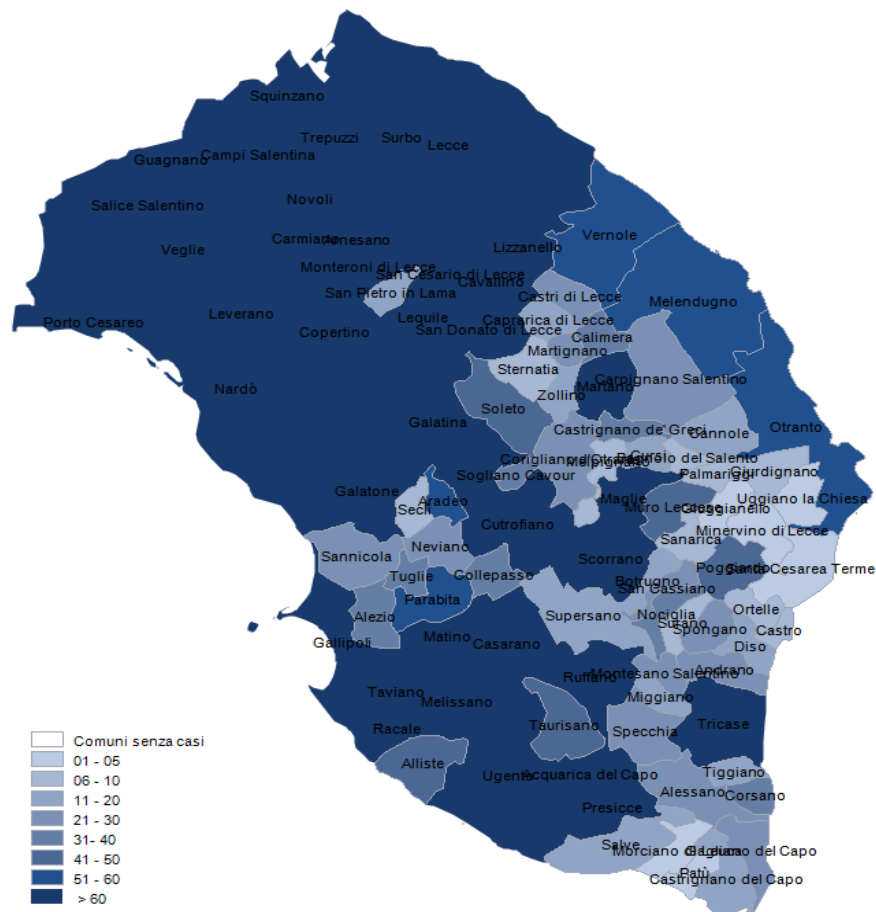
Squinzano
Trepuzzi
Surbo
Lecce
Guagnano
Campi Salentina
Novoli
Salice Salentino
Carmiano
Arnesano
Veglie
Lizzanello
Vernole
Monteroni di Lecce
San Cesario di Lecce
Cavallino
San Pietro in Lama
Castri di Lecce
Melendugno
Porto Cesareo
Leverano
Lequile
Caprarica di Lecce
San Donato di Lecce
Copertino
Calimera
Martignano
Sternatia
Carpignano Salentino
Martano
Nardò
Zollino
Soleto
Galatina
Castrignano de' Greci
Cannole
Otranto
Corigliano d'Otranto
Melpignano
Cursi
Bagnolo del Salento
Palmariggi
Giurdignano
Sogliano Cavour
Galatone
Aradeo
Maglie
Muro Leccese
Uggiano la Chiesa
Giuggianello
Seclì
Cutrofiano
Minervino di Lecce
Neviano
Sanarica
Sannicola
Scorrano
Poggiardo
Santa Cesarea Terme
Tuglie
Collepasso
Botrugno
Parabita
San Cassiano
Alezio
Supersano
Nociglia
Ortelle
Surano
Spongano
Castro
Gallipoli
Matino
Casarano
Diso
Ruffano
Montesano Salentino
Andrano
Miggiano
Taviano
Melissano
Tricase
Racale
Taurisano
Specchia
Alliste
Ugento
Acquarica del Capo
Tiggiano
Alessano
Corsano
Presicce
Salve
Morciano di Leuca
Gagliano del Capo
Patù
Castrignano del Capo
Comuni senza casi
01 - 05
06 - 10
11 - 20
21 - 30
31 - 40
41 - 50
51 - 60
> 60